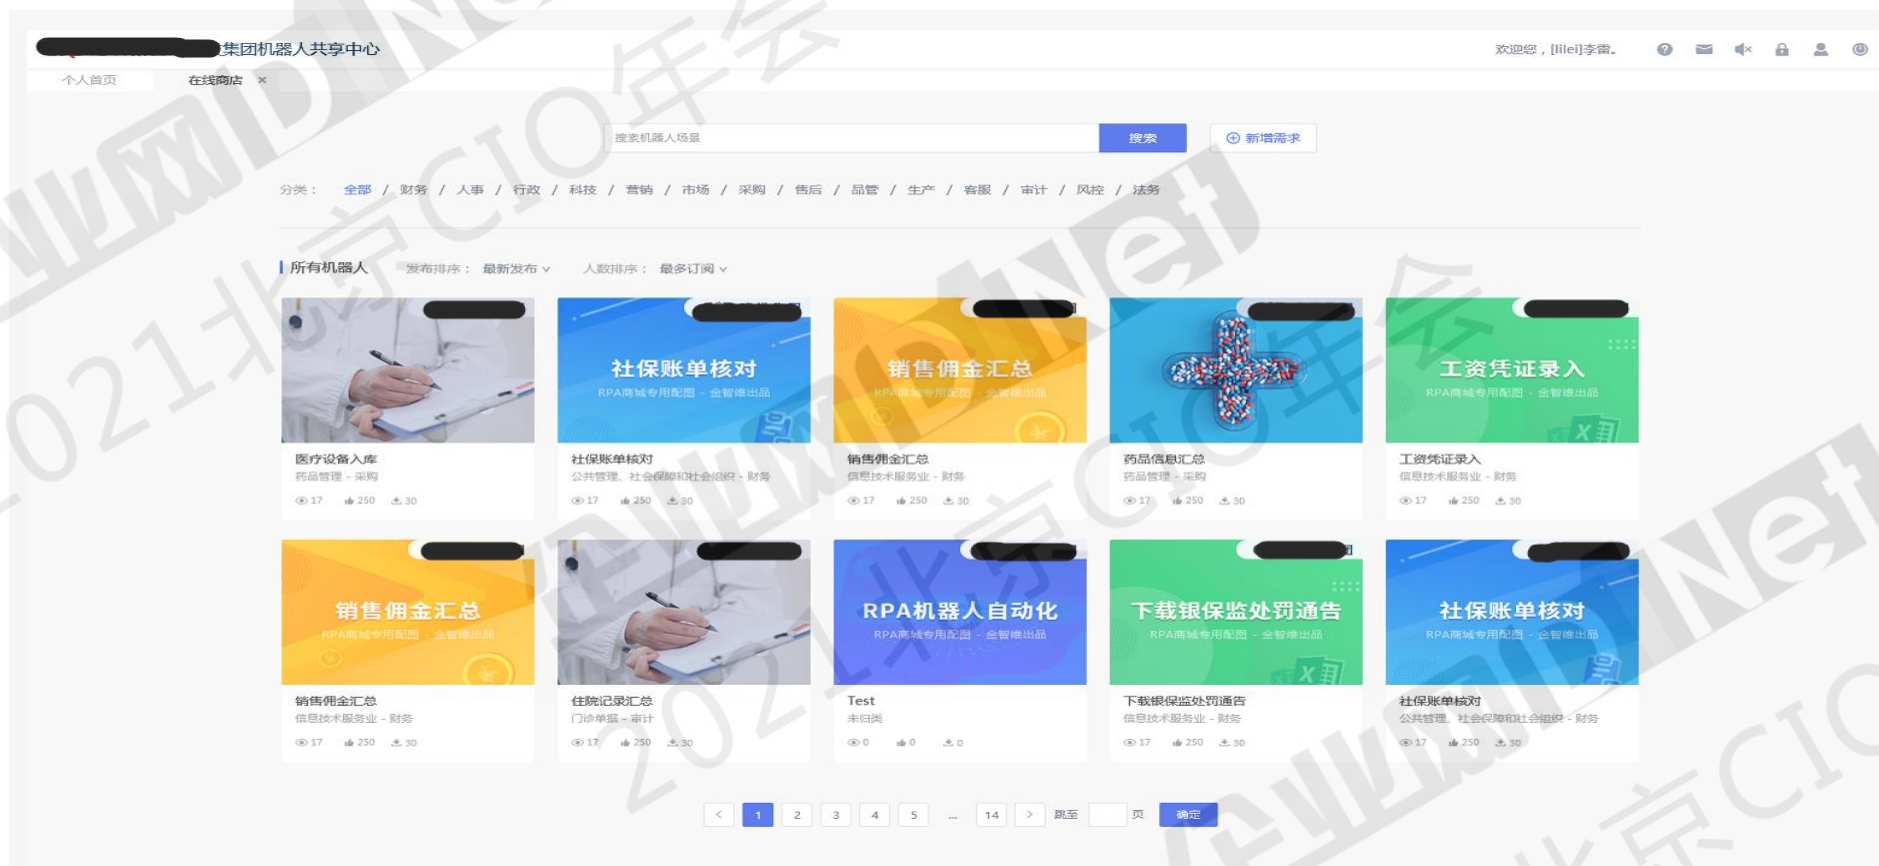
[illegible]集团机器人共享中心

欢迎您，[lilei]李雷。

个人首页　在线商店 ×

搜索机器人场景　搜索　⊕ 新增需求

分类：　全部 / 财务 / 人事 / 行政 / 科技 / 营销 / 市场 / 采购 / 售后 / 品管 / 生产 / 客服 / 审计 / 风控 / 法务

所有机器人　发布排序：　最新发布 ∨　人数排序：　最多订阅 ∨

医疗设备入库
药品管理 - 采购
17　250　30

社保账单核对
RPA商城专用配图 - 金智维出品
社保账单核对
公共管理、社会保障和社会组织 - 财务
17　250　30

销售佣金汇总
RPA商城专用配图 - 金智维出品
销售佣金汇总
信息技术服务业 - 财务
17　250　30

药品信息汇总
药品管理 - 采购
17　250　30

工资凭证录入
RPA商城专用配图 - 金智维出品
工资凭证录入
信息技术服务业 - 财务
17　250　30

销售佣金汇总
RPA商城专用配图 - 金智维出品
销售佣金汇总
信息技术服务业 - 财务
17　250　30

住院记录汇总
门诊单据 - 审计
17　250　30

RPA机器人自动化
RPA商城专用配图 - 金智维出品
Test
未归类
0　0　0

下载银保监处罚通告
RPA商城专用配图 - 金智维出品
下载银保监处罚通告
信息技术服务业 - 财务
17　250　30

社保账单核对
RPA商城专用配图 - 金智维出品
社保账单核对
公共管理、社会保障和社会组织 - 财务
17　250　30

<　1　2　3　4　5　...　14　>　跳至　页　确定

2021北京CIO年会